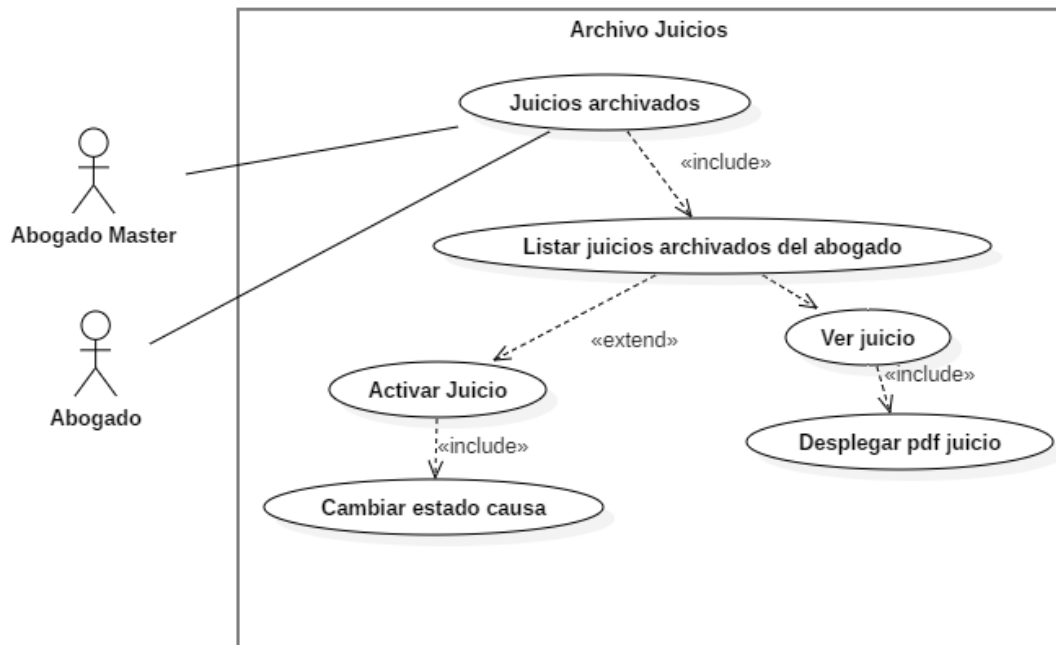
Archivo Juicios

Abogado Master

Abogado

Juicios archivados

«include»

Listar juicios archivados del abogado

«extend»

Ver juicio

«include»

Activar Juicio

Desplegar pdf juicio

«include»

Cambiar estado causa